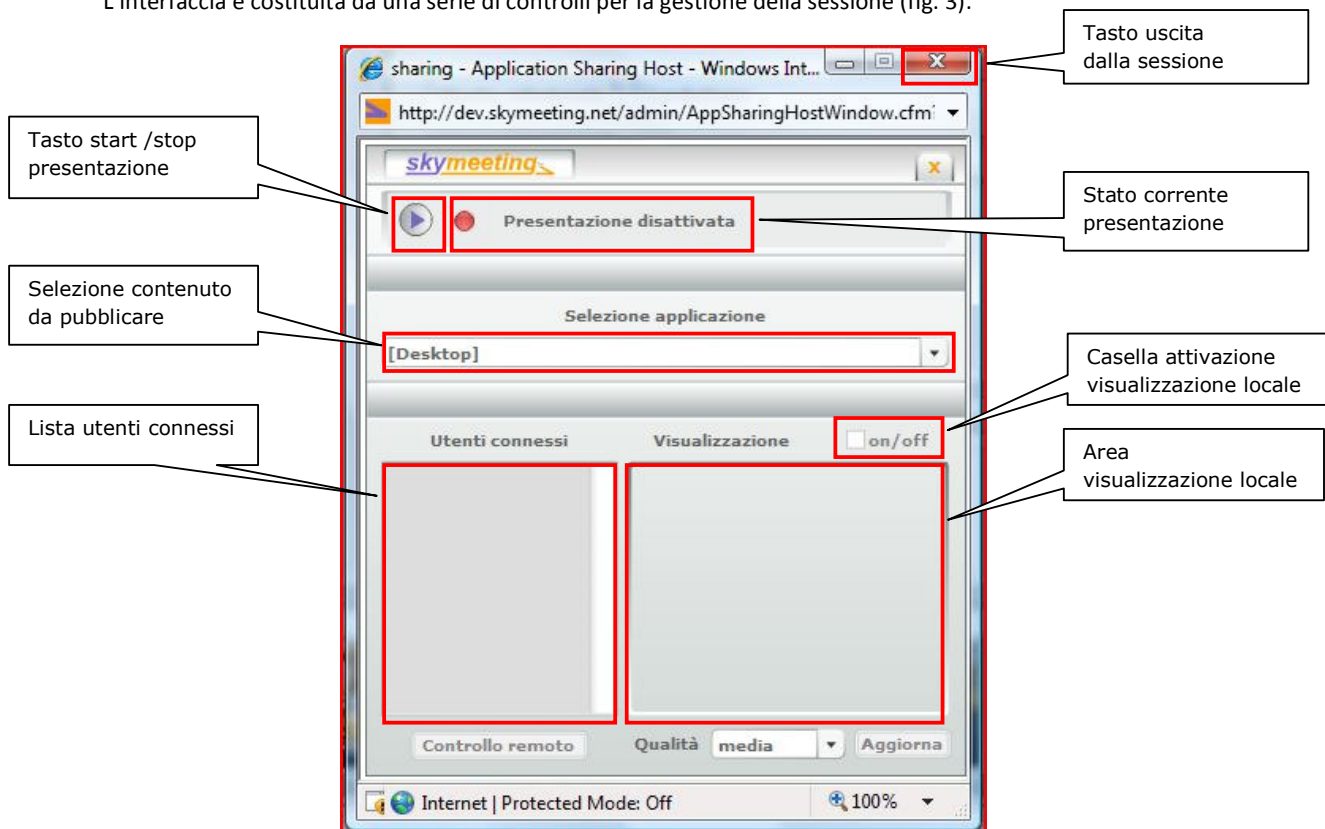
L'interfaccia è costituita da una serie di controlli per la gestione della sessione (fig. 3).

sharing - Application Sharing Host - Windows Int...

Tasto uscita dalla sessione

http://dev.skymeeting.net/admin/AppSharingHostWindow.cfm

Tasto start /stop presentazione

skymeeting

Presentazione disattivata

Stato corrente presentazione

Selezione contenuto da pubblicare

Selezione applicazione

[Desktop]

Casella attivazione visualizzazione locale

Lista utenti connessi

Utenti connessi

Visualizzazione

on/off

Area visualizzazione locale

Controllo remoto

Qualità media

Aggiorna

Internet | Protected Mode: Off

100%